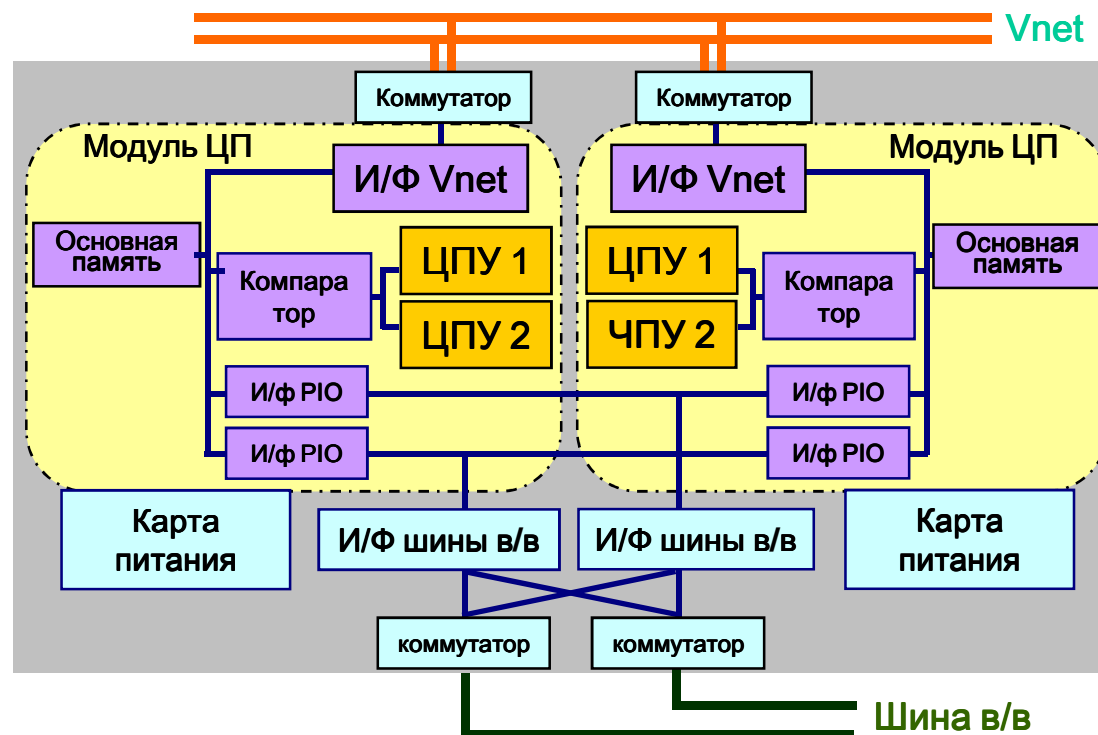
Vnet

Коммутатор

Коммутатор

Модуль ЦП

Модуль ЦП

И/Ф Vnet

И/Ф Vnet

Основная память

ЦПУ 1

ЦПУ 1

Основная память

Компаратор

ЦПУ 2

ЧПУ 2

Компаратор

И/ф PIO

И/ф PIO

И/ф PIO

И/ф PIO

Карта питания

И/Ф шины в/в

И/Ф шины в/в

Карта питания

коммутатор

коммутатор

Шина в/в